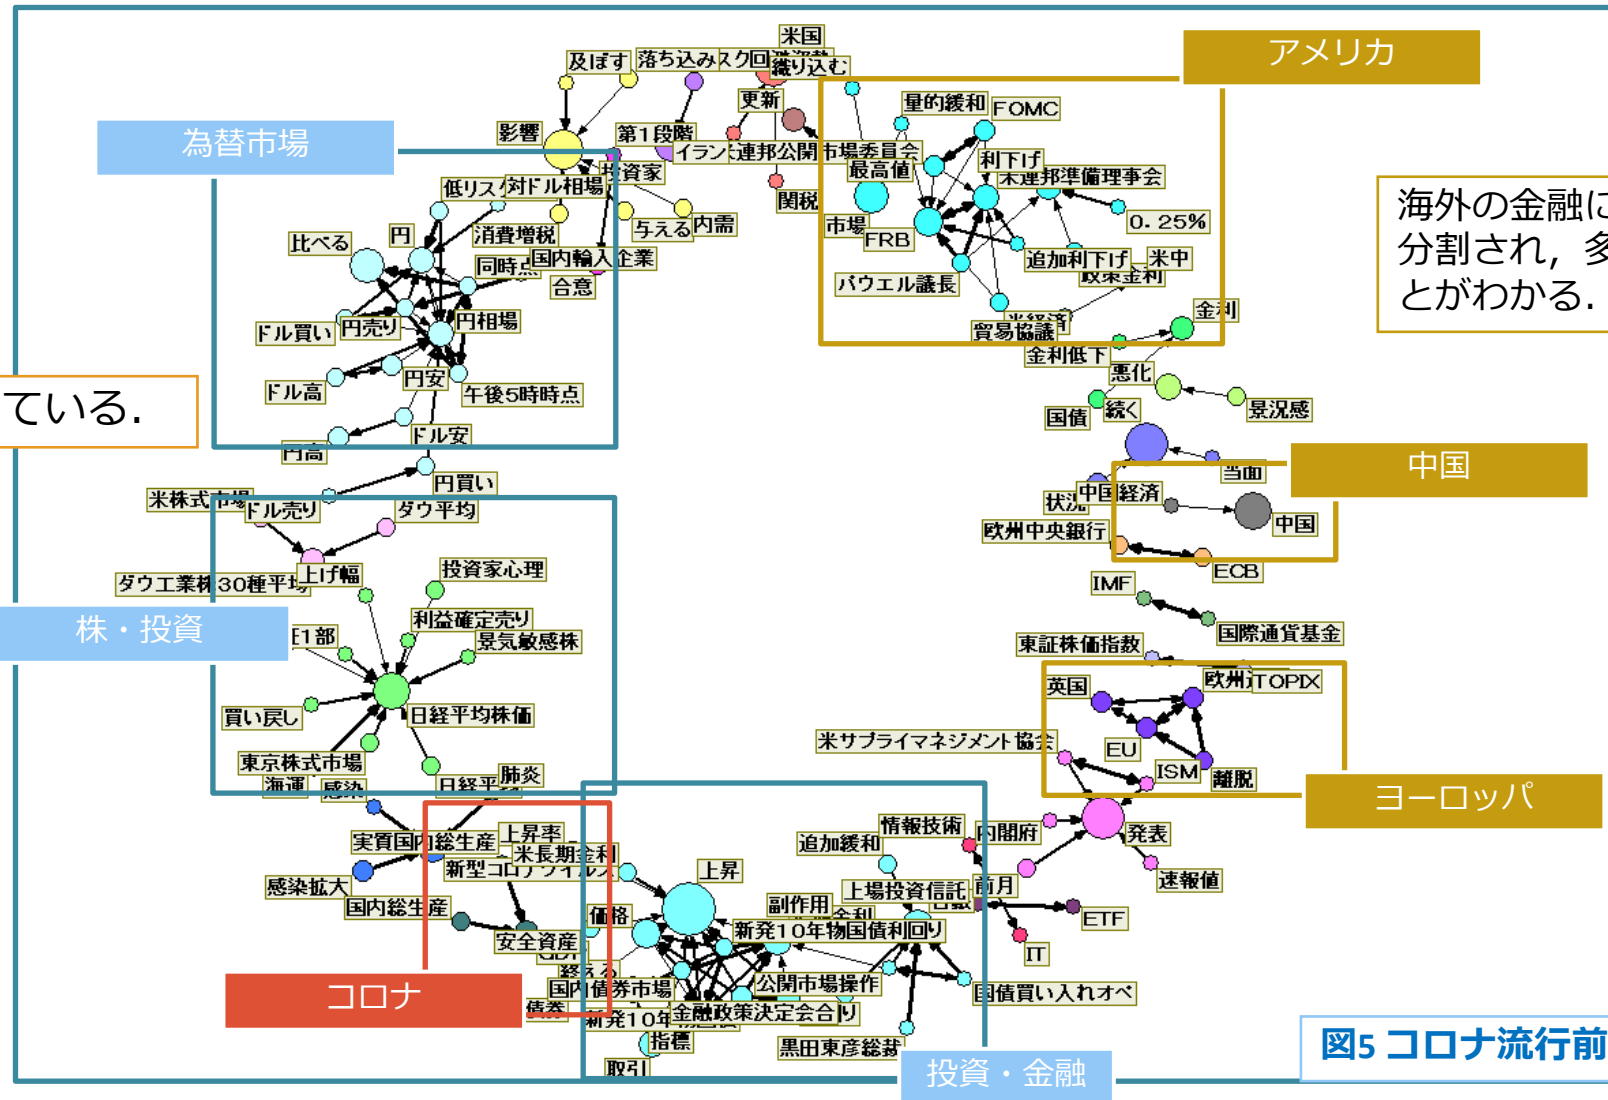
米国
及ぼす 落ち込み スク回 織り込む
アメリカ
為替市場
影響
第1段階
更新
量的緩和 FOMC
イラン 連邦公開市場委員会
最高値
利下げ
連邦準備理事会
投資家
関税
低リス 対ドル相場
与える 内需
市場
FRB
0.25%
比べる
円
消費増税
同時点 国内輸入企業
合意
追加利下げ 米中
政策金利
バウエル議長
ドル買い 円売り 円相場
貿易協議
金利
円安
金利低下
ドル高
午後5時時点
悪化
国債 続く
景況感
ている.
ドル安
円高
円買い
中国
米株式市場 ドル売り
ダウ平均
当面
状況 中国経済
中国
欧州中央銀行
ECB
ダウ工業株30種平均 上げ幅
投資家心理
IMF
株・投資
利益確定売り
東1部
景気敏感株
国際通貨基金
東証株価指数
英国
欧州 TOPIX
買い戻し
日経平均株価
米サブプライマネジメント協会
EU
東京株式市場
海運 感染
日経平 肺炎
ISM 離脱
ヨーロッパ
情報技術
追加緩和
内閣府
発表
実質国内総生産 上昇率
米長期金利
新型コロナウイルス
上昇
速報値
感染拡大
上場投資信託 前月
国内総生産
副作用
価格
ETF
安全資産
新発10年物国債利回り
IT
コロナ
国内債券市場
公開市場操作
国債買い入れオペ
債券
新発10年
金融政策決定会合
指標
黒田東彦総裁
取引
投資・金融
海外の金融に
分割され，多
とがわかる．
図5 コロナ流行前